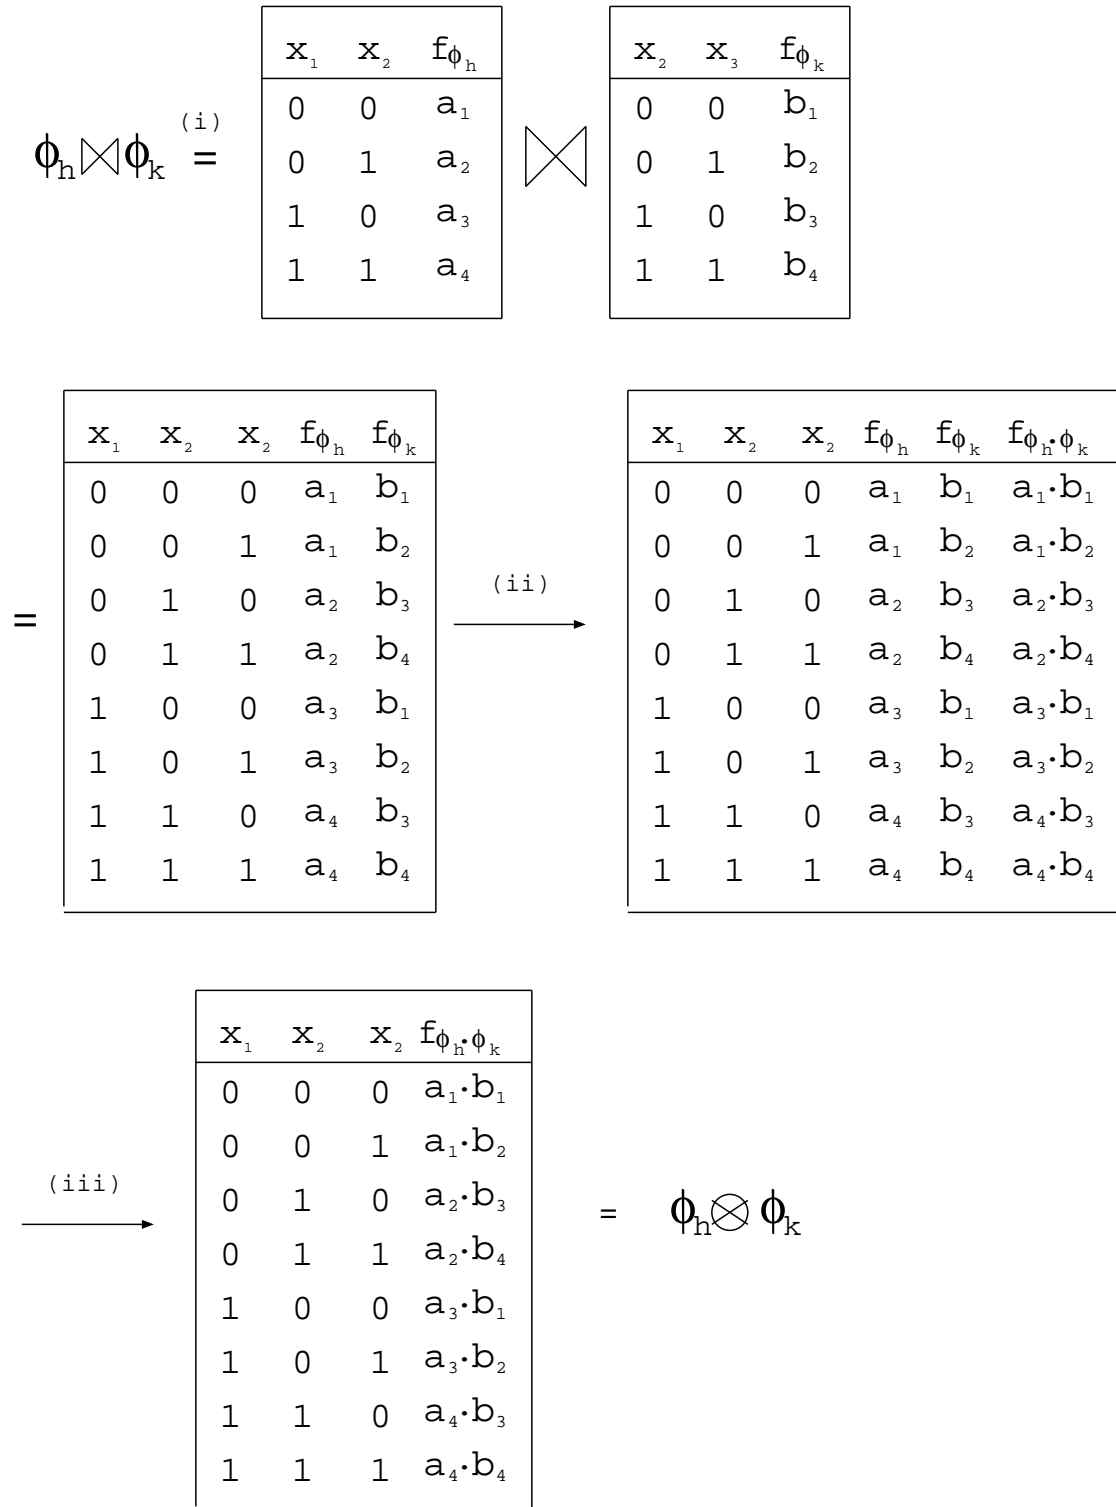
$\phi_h \bowtie \phi_k \overset{(i)}{=}$

| $x_1$ | $x_2$ | $f_{\phi_h}$ |
|---|---|---|
| 0 | 0 | $a_1$ |
| 0 | 1 | $a_2$ |
| 1 | 0 | $a_3$ |
| 1 | 1 | $a_4$ |

$\bowtie$

| $x_2$ | $x_3$ | $f_{\phi_k}$ |
|---|---|---|
| 0 | 0 | $b_1$ |
| 0 | 1 | $b_2$ |
| 1 | 0 | $b_3$ |
| 1 | 1 | $b_4$ |

=

| $x_1$ | $x_2$ | $x_2$ | $f_{\phi_h}$ | $f_{\phi_k}$ |
|---|---|---|---|---|
| 0 | 0 | 0 | $a_1$ | $b_1$ |
| 0 | 0 | 1 | $a_1$ | $b_2$ |
| 0 | 1 | 0 | $a_2$ | $b_3$ |
| 0 | 1 | 1 | $a_2$ | $b_4$ |
| 1 | 0 | 0 | $a_3$ | $b_1$ |
| 1 | 0 | 1 | $a_3$ | $b_2$ |
| 1 | 1 | 0 | $a_4$ | $b_3$ |
| 1 | 1 | 1 | $a_4$ | $b_4$ |

$\xrightarrow{(ii)}$

| $x_1$ | $x_2$ | $x_2$ | $f_{\phi_h}$ | $f_{\phi_k}$ | $f_{\phi_h \cdot \phi_k}$ |
|---|---|---|---|---|---|
| 0 | 0 | 0 | $a_1$ | $b_1$ | $a_1 \cdot b_1$ |
| 0 | 0 | 1 | $a_1$ | $b_2$ | $a_1 \cdot b_2$ |
| 0 | 1 | 0 | $a_2$ | $b_3$ | $a_2 \cdot b_3$ |
| 0 | 1 | 1 | $a_2$ | $b_4$ | $a_2 \cdot b_4$ |
| 1 | 0 | 0 | $a_3$ | $b_1$ | $a_3 \cdot b_1$ |
| 1 | 0 | 1 | $a_3$ | $b_2$ | $a_3 \cdot b_2$ |
| 1 | 1 | 0 | $a_4$ | $b_3$ | $a_4 \cdot b_3$ |
| 1 | 1 | 1 | $a_4$ | $b_4$ | $a_4 \cdot b_4$ |

$\xrightarrow{(iii)}$

| $x_1$ | $x_2$ | $x_2$ | $f_{\phi_h \cdot \phi_k}$ |
|---|---|---|---|
| 0 | 0 | 0 | $a_1 \cdot b_1$ |
| 0 | 0 | 1 | $a_1 \cdot b_2$ |
| 0 | 1 | 0 | $a_2 \cdot b_3$ |
| 0 | 1 | 1 | $a_2 \cdot b_4$ |
| 1 | 0 | 0 | $a_3 \cdot b_1$ |
| 1 | 0 | 1 | $a_3 \cdot b_2$ |
| 1 | 1 | 0 | $a_4 \cdot b_3$ |
| 1 | 1 | 1 | $a_4 \cdot b_4$ |

$= \phi_h \otimes \phi_k$